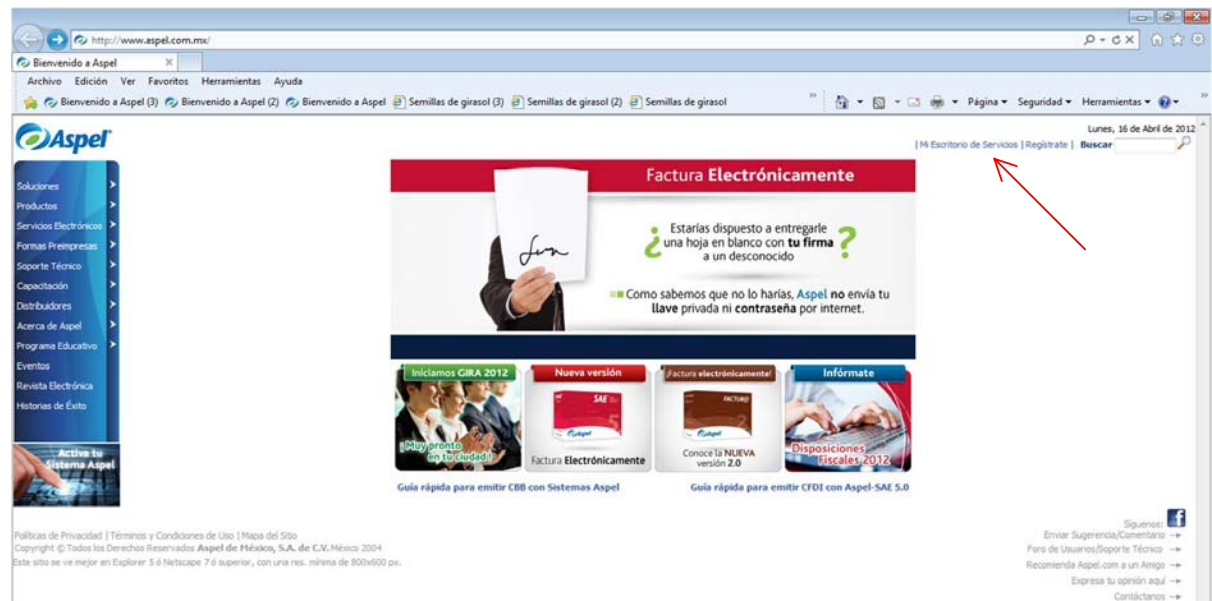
http://www.aspel.com.mx/

Bienvenido a Aspel

Archivo Edición Ver Favoritos Herramientas Ayuda

Bienvenido a Aspel (3) Bienvenido a Aspel (2) Bienvenido a Aspel Semillas de girasol (3) Semillas de girasol (2) Semillas de girasol

Página ▾ Seguridad ▾ Herramientas ▾

Aspel

Lunes, 16 de Abril de 2012

| Mi Escritorio de Servicios | Regístrate | Buscar

Soluciones
Productos
Servicios Electrónicos
Formas Preimpresas
Soporte Técnico
Capacitación
Distribuidores
Acerca de Aspel
Programa Educativo
Eventos
Revista Electrónica
Historias de Éxito

Activa tu Sistema Aspel

Factura Electrónicamente

¿Estarías dispuesto a entregarle una hoja en blanco con tu firma a un desconocido?

Como sabemos que no lo harías, Aspel no envía tu llave privada ni contraseña por internet.

Iniciamos GIRA 2012

¡Muy pronto en tu ciudad!

Nueva versión

SAE

Factura Electrónicamente

¡Factura electrónicamente!

FACTURE

Conoce la NUEVA versión 2.0

Infórmate

Disposiciones Fiscales 2012

Guía rápida para emitir CBB con Sistemas Aspel

Guía rápida para emitir CFDI con Aspel-SAE 5.0

Políticas de Privacidad | Términos y Condiciones de Uso | Mapa del Sitio
Copyright © Todos los Derechos Reservados Aspel de México, S.A. de C.V. México 2004
Este sitio se ve mejor en Explorer 5 ó Netscape 7 ó superior, con una res. mínima de 800x600 px.

Síguenos:
Enviar Sugerencia/Comentario →
Foro de Usuarios/Soporte Técnico →
Recomienda Aspel.com a un Amigo →
Expresa tu opinión aquí →
Contáctanos →